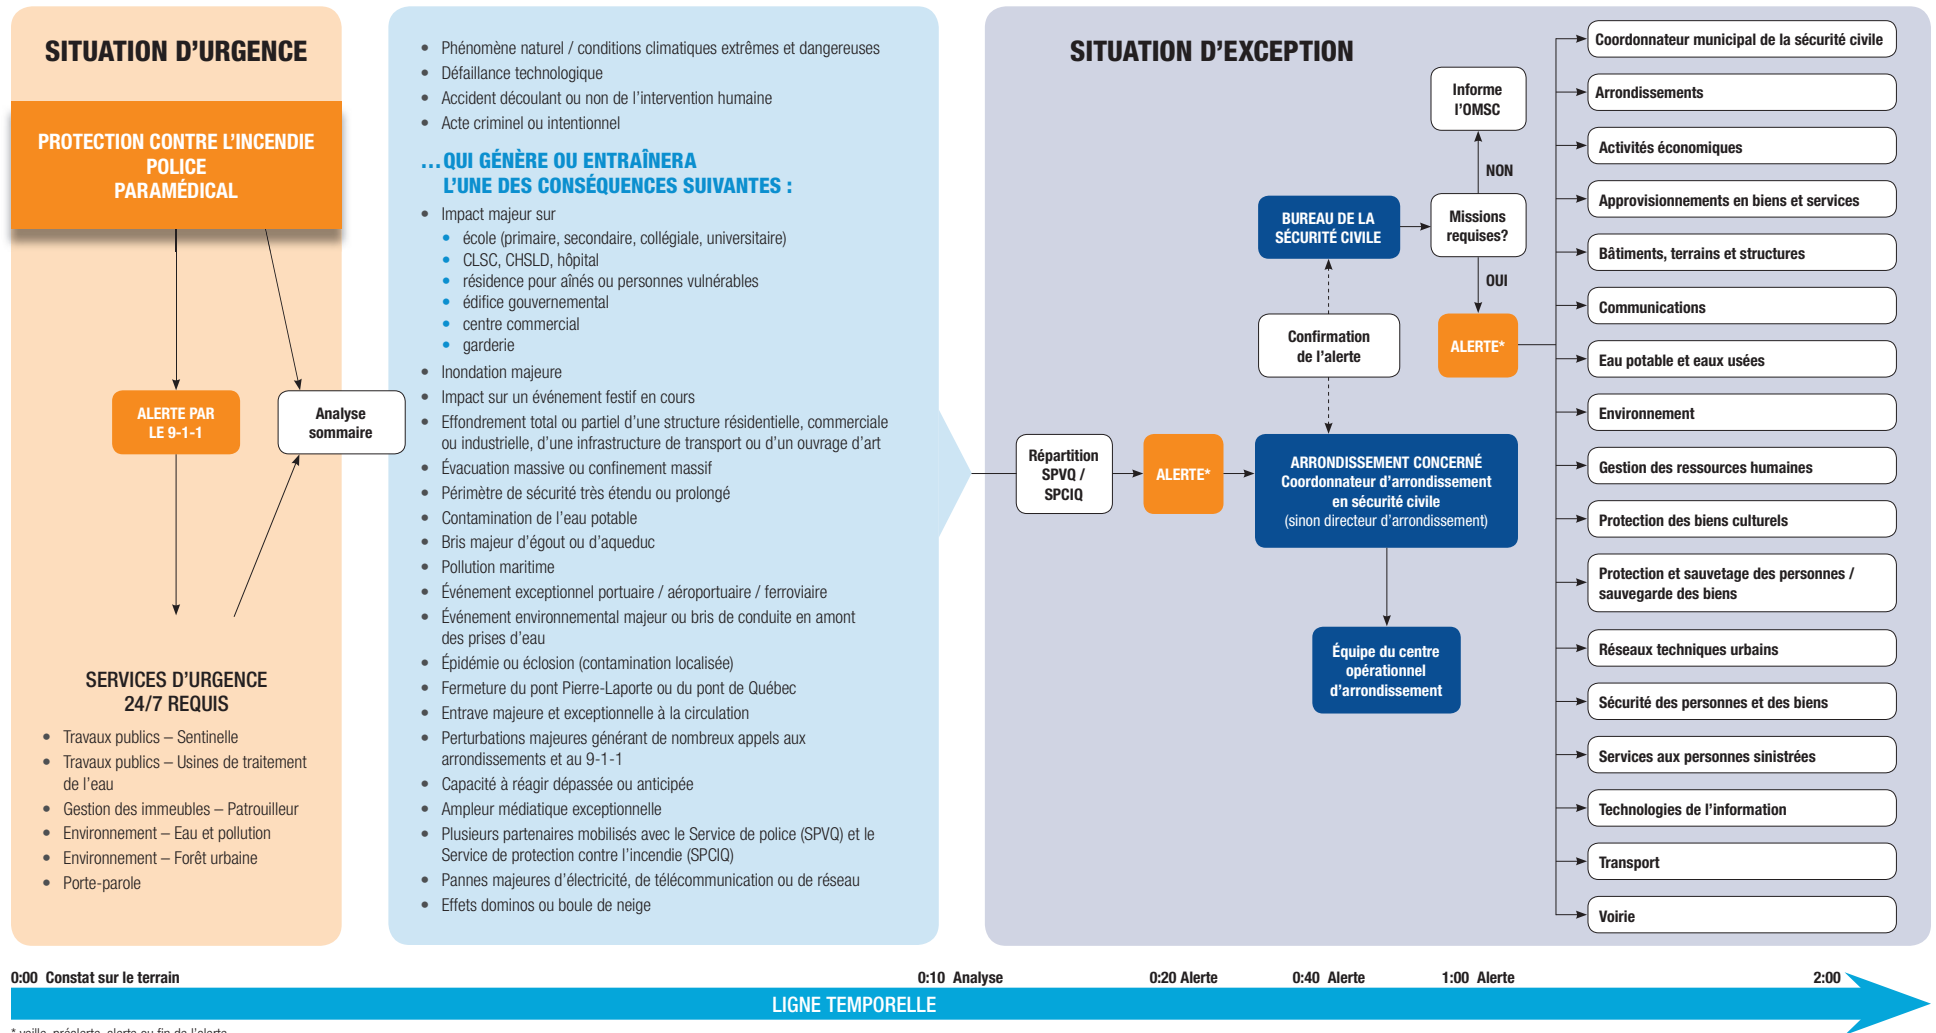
SITUATION D'URGENCE

PROTECTION CONTRE L'INCENDIE
POLICE
PARAMÉDICAL

ALERTE PAR LE 9-1-1

Analyse sommaire

SERVICES D'URGENCE 24/7 REQUIS

- Travaux publics – Sentinelle
- Travaux publics – Usines de traitement de l'eau
- Gestion des immeubles – Patrouilleur
- Environnement – Eau et pollution
- Environnement – Forêt urbaine
- Porte-parole

- Phénomène naturel / conditions climatiques extrêmes et dangereuses
- Défaillance technologique
- Accident découlant ou non de l'intervention humaine
- Acte criminel ou intentionnel

...QUI GÉNÈRE OU ENTRAÎNERA L'UNE DES CONSÉQUENCES SUIVANTES :

- Impact majeur sur
  - école (primaire, secondaire, collégiale, universitaire)
  - CLSC, CHSLD, hôpital
  - résidence pour aînés ou personnes vulnérables
  - édifice gouvernemental
  - centre commercial
  - garderie
- Inondation majeure
- Impact sur un événement festif en cours
- Effondrement total ou partiel d'une structure résidentielle, commerciale ou industrielle, d'une infrastructure de transport ou d'un ouvrage d'art
- Évacuation massive ou confinement massif
- Périmètre de sécurité très étendu ou prolongé
- Contamination de l'eau potable
- Bris majeur d'égout ou d'aqueduc
- Pollution maritime
- Événement exceptionnel portuaire / aéroportuaire / ferroviaire
- Événement environnemental majeur ou bris de conduite en amont des prises d'eau
- Épidémie ou éclosion (contamination localisée)
- Fermeture du pont Pierre-Laporte ou du pont de Québec
- Entrave majeure et exceptionnelle à la circulation
- Perturbations majeures générant de nombreux appels aux arrondissements et au 9-1-1
- Capacité à réagir dépassée ou anticipée
- Ampleur médiatique exceptionnelle
- Plusieurs partenaires mobilisés avec le Service de police (SPVQ) et le Service de protection contre l'incendie (SPCIQ)
- Pannes majeures d'électricité, de télécommunication ou de réseau
- Effets dominos ou boule de neige

SITUATION D'EXCEPTION

Informe l'OMSC

NON

BUREAU DE LA SÉCURITÉ CIVILE

Missions requises?

OUI

Confirmation de l'alerte

ALERTE*

Répartition SPVQ / SPCIQ

ALERTE*

ARRONDISSEMENT CONCERNÉ
Coordonnateur d'arrondissement en sécurité civile
(sinon directeur d'arrondissement)

Équipe du centre opérationnel d'arrondissement

Coordonnateur municipal de la sécurité civile
Arrondissements
Activités économiques
Approvisionnements en biens et services
Bâtiments, terrains et structures
Communications
Eau potable et eaux usées
Environnement
Gestion des ressources humaines
Protection des biens culturels
Protection et sauvetage des personnes / sauvegarde des biens
Réseaux techniques urbains
Sécurité des personnes et des biens
Services aux personnes sinistrées
Technologies de l'information
Transport
Voirie

0:00 Constat sur le terrain
0:10 Analyse
0:20 Alerte
0:40 Alerte
1:00 Alerte
2:00

LIGNE TEMPORELLE

* veille, préalerte, alerte ou fin de l'alerte